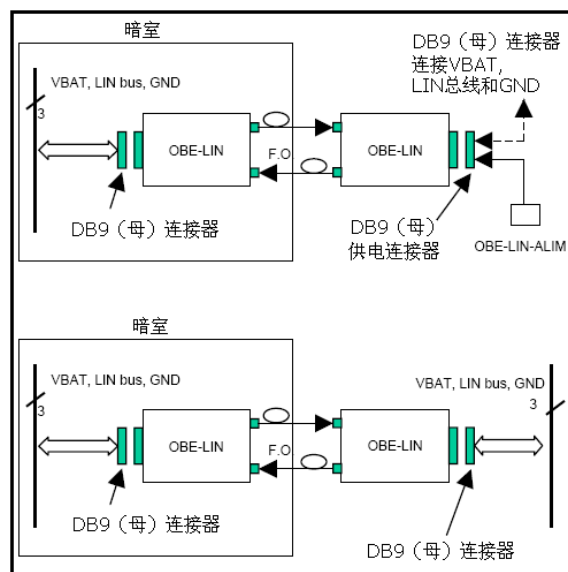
暗室

VBAT, LIN bus, GND

3

OBE-LIN

F.O

OBE-LIN

DB9（母）连接器

DB9（母）连接器
连接VBAT,
LIN总线和GND

DB9（母）
供电连接器

OBE-LIN-ALIM

暗室

VBAT, LIN bus, GND

3

OBE-LIN

F.O

OBE-LIN

VBAT, LIN bus, GND

3

DB9（母）连接器

DB9（母）连接器